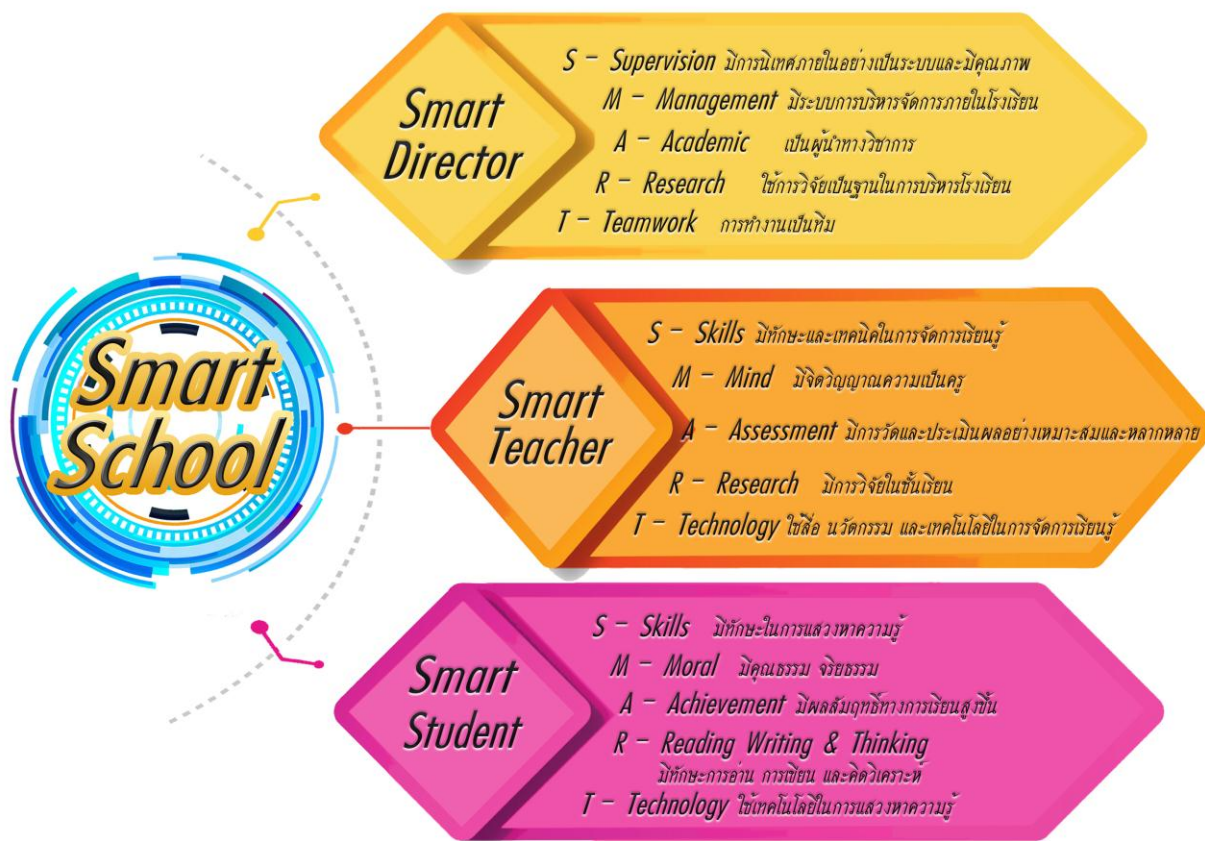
Smart School

Smart Director

S – Supervision มีการนิเทศภายในอย่างเป็นระบบและมีคุณภาพ
M – Management มีระบบการบริหารจัดการภายในโรงเรียน
A – Academic เป็นผู้นำทางวิชาการ
R – Research ใช้การวิจัยเป็นฐานในการบริหารโรงเรียน
T – Teamwork การทำงานเป็นทีม

Smart Teacher

S – Skills มีทักษะและเทคนิคในการจัดการเรียนรู้
M – Mind มีจิตวิญญาณความเป็นครู
A – Assessment มีการวัดและประเมินผลอย่างเหมาะสมและหลากหลาย
R – Research มีการวิจัยในชั้นเรียน
T – Technology ใช้สื่อ นวัตกรรม และเทคโนโลยีในการจัดการเรียนรู้

Smart Student

S – Skills มีทักษะในการแสวงหาความรู้
M – Moral มีคุณธรรม จริยธรรม
A – Achievement มีผลสัมฤทธิ์ทางการเรียนสูงขึ้น
R – Reading Writing & Thinking มีทักษะการอ่าน การเขียน และคิดวิเคราะห์
T – Technology ใช้เทคโนโลยีในการแสวงหาความรู้